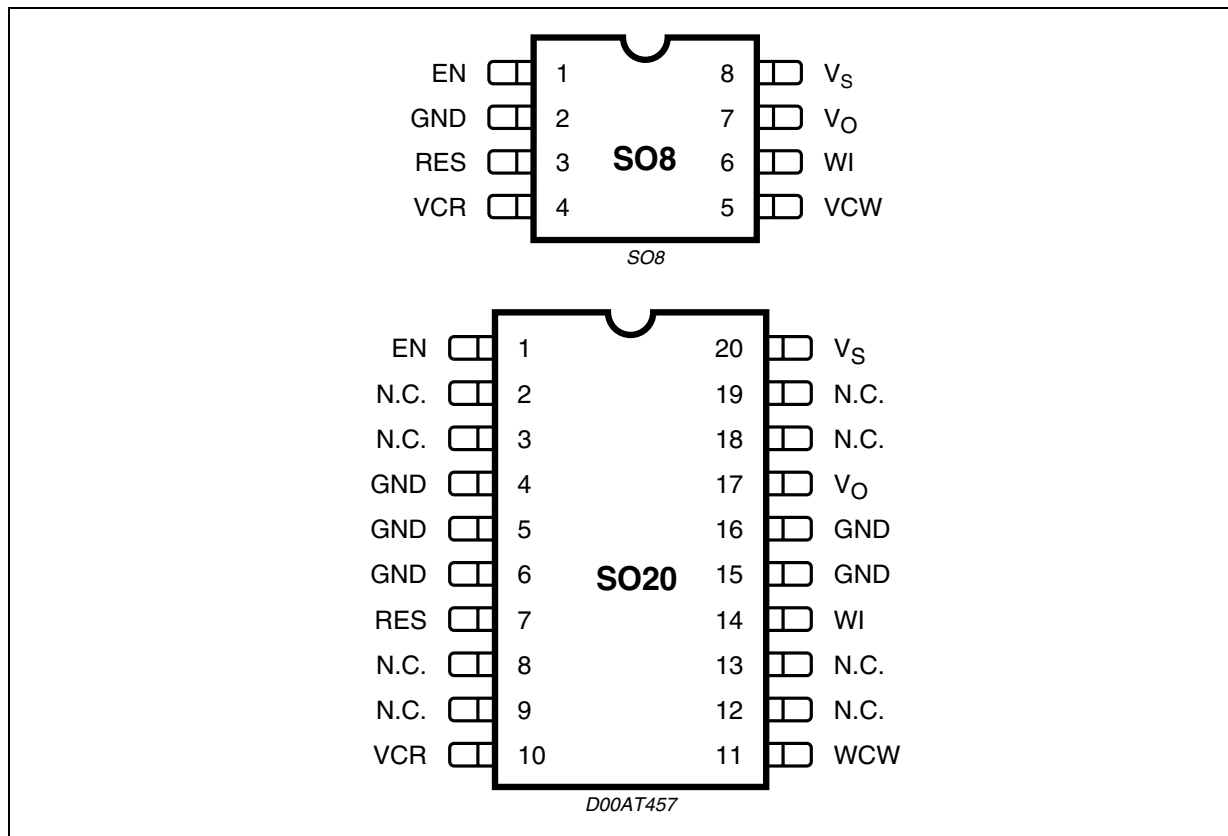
EN 1
GND 2
RES 3
VCR 4

SO8

8 $V_S$
7 $V_O$
6 WI
5 VCW

SO8

EN 1
N.C. 2
N.C. 3
GND 4
GND 5
GND 6
RES 7
N.C. 8
N.C. 9
VCR 10

SO20

20 $V_S$
19 N.C.
18 N.C.
17 $V_O$
16 GND
15 GND
14 WI
13 N.C.
12 N.C.
11 WCW

D00AT457